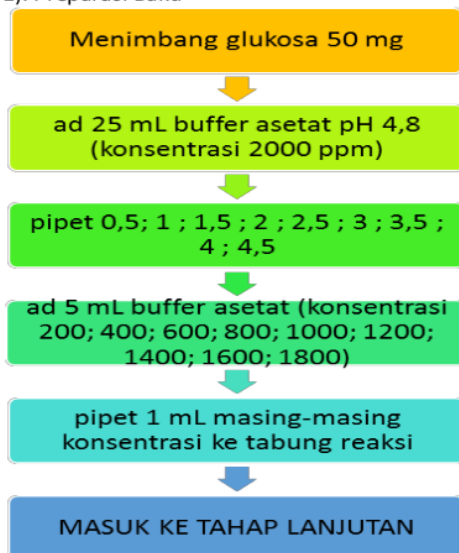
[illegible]

Menimbang glukosa 50 mg

ad 25 mL buffer asetat pH 4,8 (konsentrasi 2000 ppm)

pipet 0,5; 1 ; 1,5 ; 2 ; 2,5 ; 3 ; 3,5 ; 4 ; 4,5

ad 5 mL buffer asetat (konsentrasi 200; 400; 600; 800; 1000; 1200; 1400; 1600; 1800)

pipet 1 mL masing-masing konsentrasi ke tabung reaksi

MASUK KE TAHAP LANJUTAN